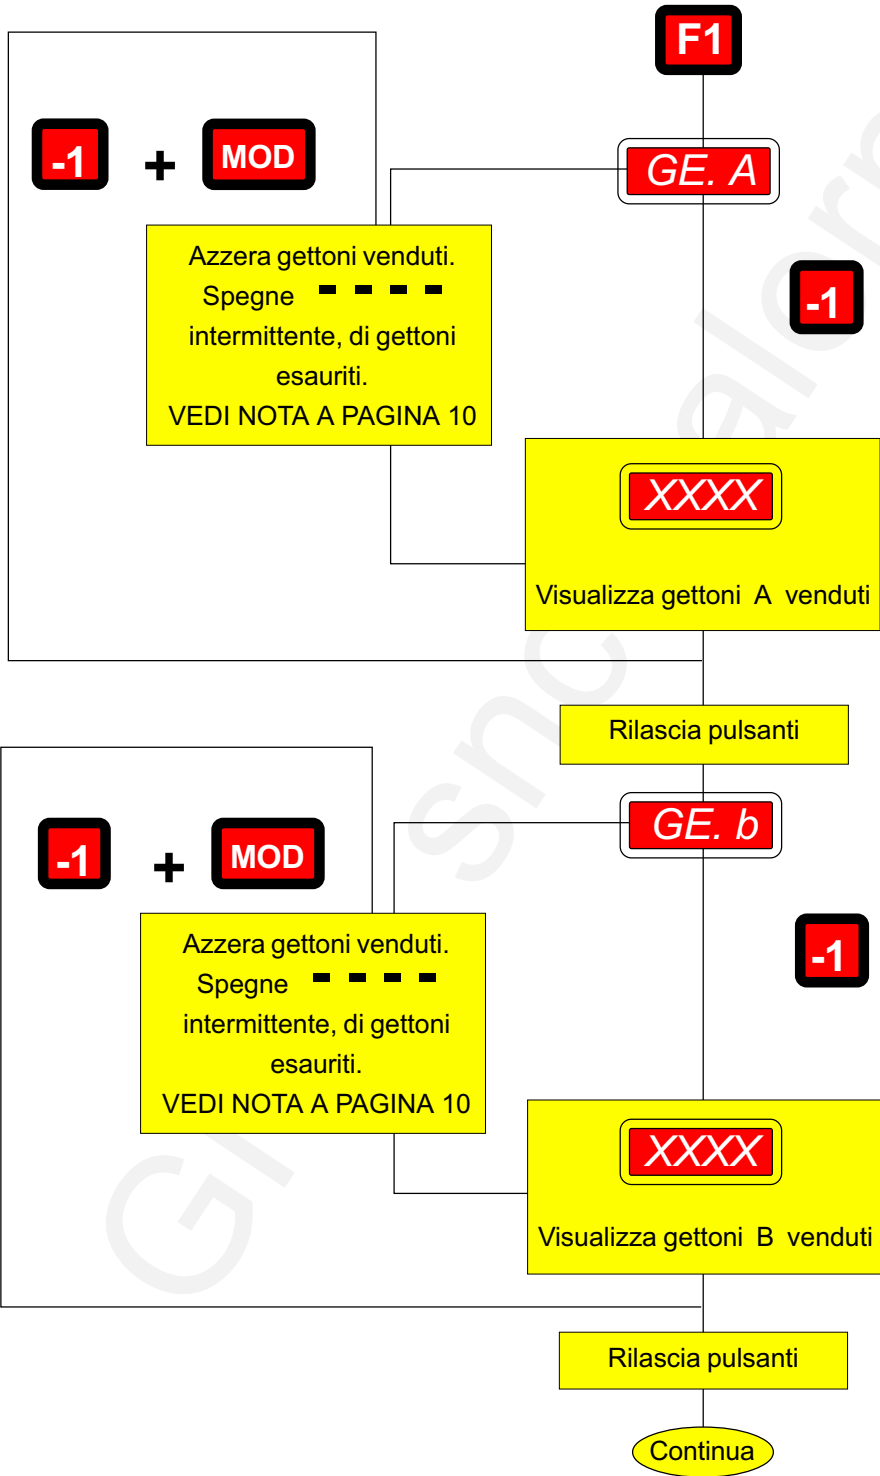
F1

-1 + MOD

GE. A

Azzera gettoni venduti. Spegne - - - - intermittente, di gettoni esauriti.
VEDI NOTA A PAGINA 10

-1

XXXX

Visualizza gettoni A venduti

Rilascia pulsanti

-1 + MOD

GE. b

Azzera gettoni venduti. Spegne - - - - intermittente, di gettoni esauriti.
VEDI NOTA A PAGINA 10

-1

XXXX

Visualizza gettoni B venduti

Rilascia pulsanti

Continua